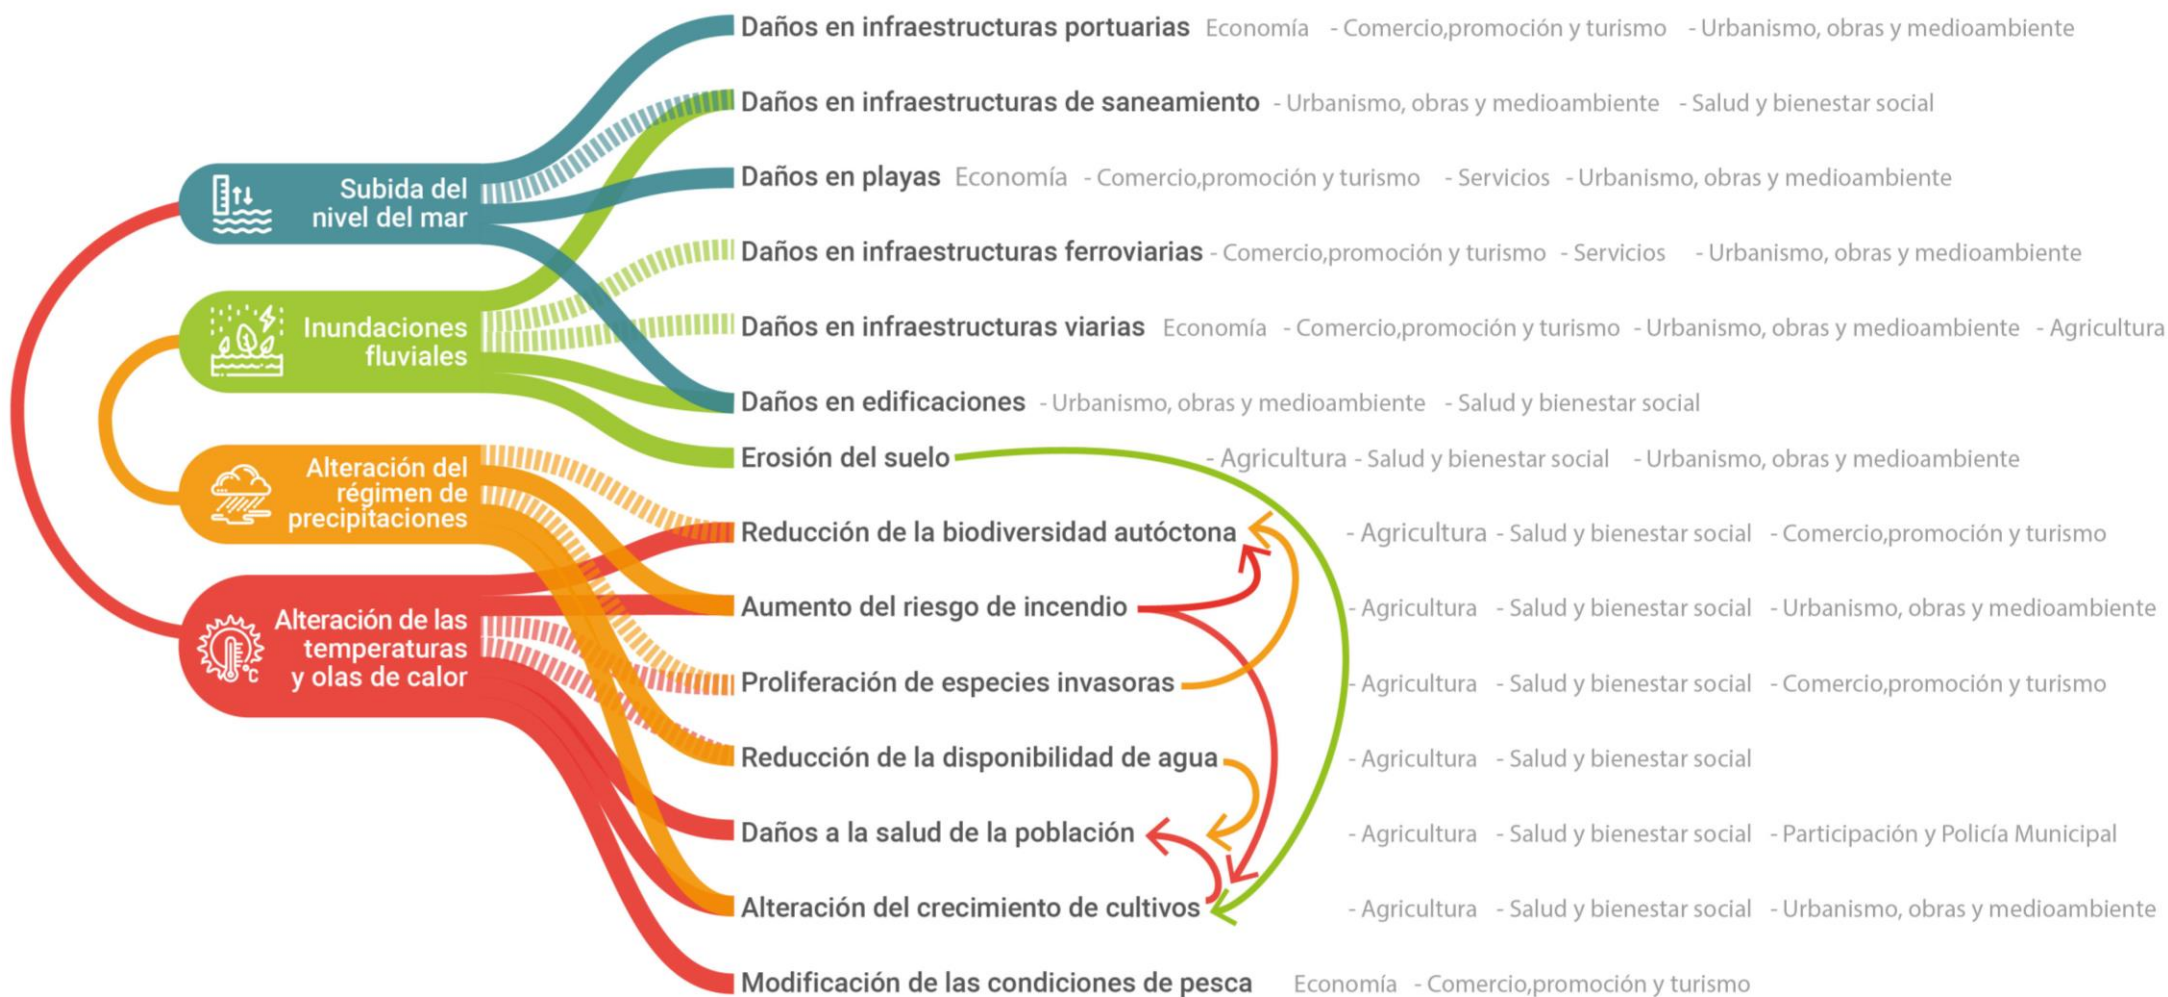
Subida del nivel del mar

Inundaciones fluviales

Alteración del régimen de precipitaciones

Alteración de las temperaturas y olas de calor

Daños en infraestructuras portuarias Economía - Comercio,promoción y turismo - Urbanismo, obras y medioambiente

Daños en infraestructuras de saneamiento - Urbanismo, obras y medioambiente - Salud y bienestar social

Daños en playas Economía - Comercio,promoción y turismo - Servicios - Urbanismo, obras y medioambiente

Daños en infraestructuras ferroviarias - Comercio,promoción y turismo - Servicios - Urbanismo, obras y medioambiente

Daños en infraestructuras viarias Economía - Comercio,promoción y turismo - Urbanismo, obras y medioambiente - Agricultura

Daños en edificaciones - Urbanismo, obras y medioambiente - Salud y bienestar social

Erosión del suelo - Agricultura - Salud y bienestar social - Urbanismo, obras y medioambiente

Reducción de la biodiversidad autóctona - Agricultura - Salud y bienestar social - Comercio,promoción y turismo

Aumento del riesgo de incendio - Agricultura - Salud y bienestar social - Urbanismo, obras y medioambiente

Proliferación de especies invasoras - Agricultura - Salud y bienestar social - Comercio,promoción y turismo

Reducción de la disponibilidad de agua - Agricultura - Salud y bienestar social

Daños a la salud de la población - Agricultura - Salud y bienestar social - Participación y Policía Municipal

Alteración del crecimiento de cultivos - Agricultura - Salud y bienestar social - Urbanismo, obras y medioambiente

Modificación de las condiciones de pesca Economía - Comercio,promoción y turismo